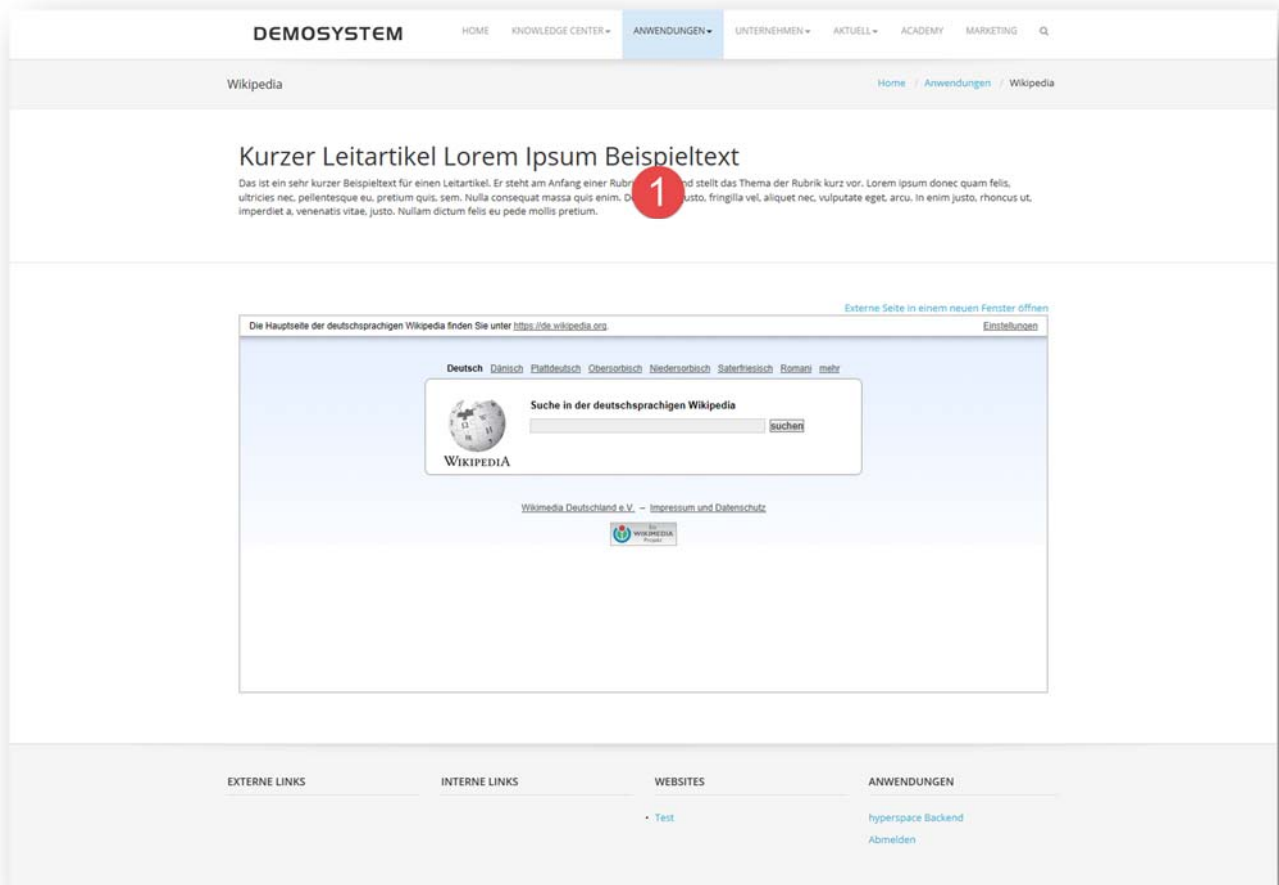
DEMOSYSTEM

HOME KNOWLEDGE CENTER ▾ ANWENDUNGEN ▾ UNTERNEHMEN ▾ AKTUELL ▾ ACADEMY MARKETING

Wikipedia

Home / Anwendungen / Wikipedia

Kurzer Leitartikel Lorem Ipsum Beispieltext

Das ist ein sehr kurzer Beispieltext für einen Leitartikel. Er steht am Anfang einer Rubr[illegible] 1 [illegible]nd stellt das Thema der Rubrik kurz vor. Lorem ipsum donec quam felis, ultricies nec, pellentesque eu, pretium quis, sem. Nulla consequat massa quis enim. D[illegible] justo, fringilla vel, aliquet nec, vulputate eget, arcu. In enim justo, rhoncus ut, imperdiet a, venenatis vitae, justo. Nullam dictum felis eu pede mollis pretium.

Externe Seite in einem neuen Fenster öffnen

Die Hauptseite der deutschsprachigen Wikipedia finden Sie unter https://de.wikipedia.org.

Einstellungen

Deutsch Dänisch Plattdeutsch Obersorbisch Niedersorbisch Saterfriesisch Romani mehr

WIKIPEDIA

Suche in der deutschsprachigen Wikipedia

suchen

Wikimedia Deutschland e.V. – Impressum und Datenschutz

Ein WIKIMEDIA Projekt

EXTERNE LINKS

INTERNE LINKS

WEBSITES

• Test

ANWENDUNGEN

hyperspace Backend

Abmelden